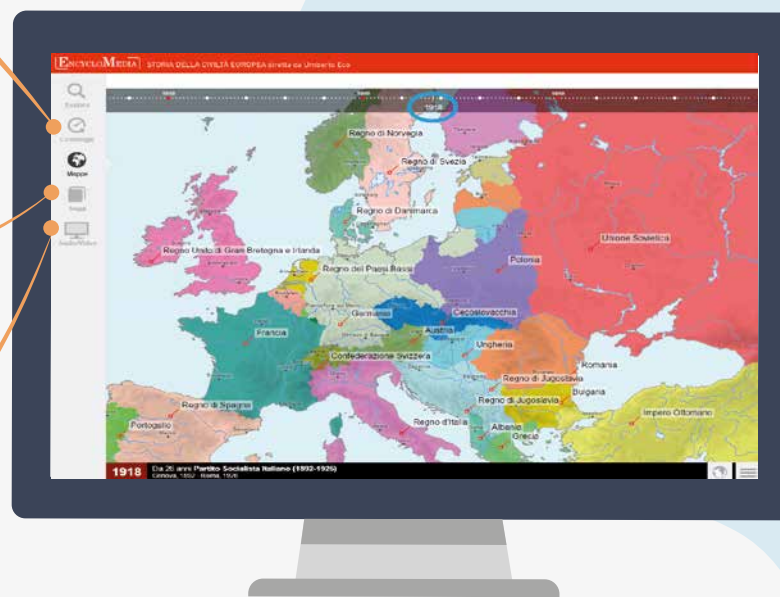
ENCYCLOMEDIA STORIA DELLA CIVILTÀ EUROPEA diretta da Umberto Eco

Esplora
Cronologia
Mappe
Testi
Audio/Video

1918

Regno di Norvegia
Regno di Svezia
Regno di Danimarca
Regno Unito di Gran Bretagna e Irlanda
Unione Sovietica
Regno dei Paesi Bassi
Polonia
Germania
Cecoslovacchia
Francia
Austria
Confederazione Svizzera
Ungheria
Romania
Regno di Jugoslavia
Bulgaria
Regno di Jugoslavia
Regno di Spagna
Impero Ottomano
Portogallo
Regno d'Italia
Albania
Grecia

1918 Da 26 anni Partito Socialista Italiano (1892-1926)
Genova, 1892 - Roma, 1926